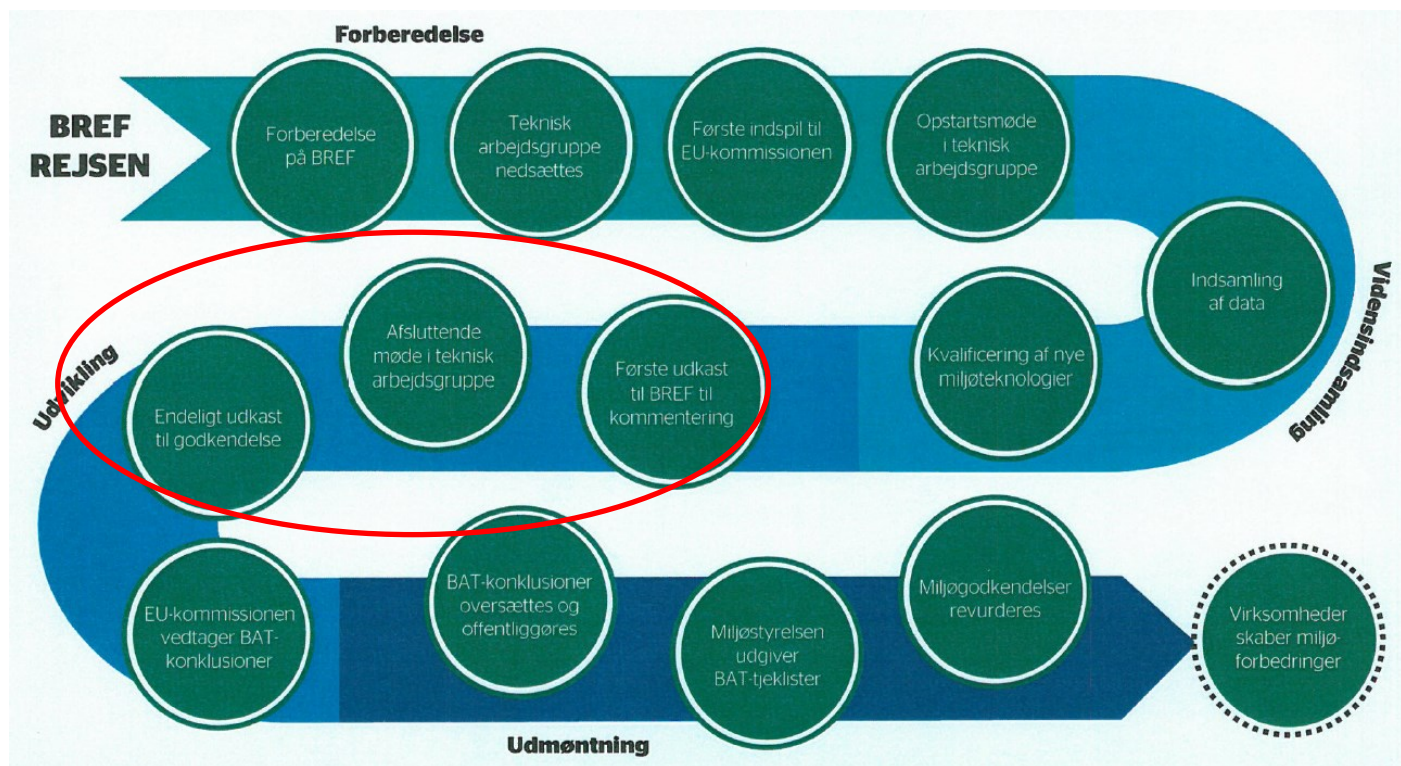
BREF REJSEN

Forberedelse

Forberedelse på BREF

Teknisk arbejdsgruppe nedsættes

Første indspil til EU-kommissionen

Opstartsmøde i teknisk arbejdsgruppe

Vidensindsamling

Indsamling af data

Kvalificering af nye miljøteknologier

Første udkast til BREF til kommentering

Afsluttende møde i teknisk arbejdsgruppe

Endeligt udkast til godkendelse

Udvikling

EU-kommissionen vedtager BAT-konklusioner

BAT-konklusioner oversættes og offentliggøres

Miljøstyrelsen udgiver BAT-tjeklister

Miljøgodkendelser revurderes

Virksomheder skaber miljøforbedringer

Udmøntning